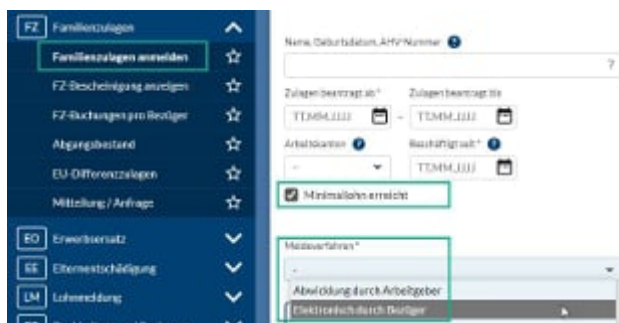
FZ Familienzulagen
Familienzulagen anmelden
FZ-Bescheinigung anzeigen
FZ-Buchungen pro Bezüger
Abgangsbestand
EU-Differenzzulagen
Mitteilung / Anfrage
EO Erwerbsersatz
EE Elternentschädigung
LM Lohnmeldung

Name, Geburtsdatum, AHV Nummer
?
Zulagen beantragt ab *
Zulagen beantragt bis
TT.MM.JJJJ
-
TT.MM.JJJJ
Arbeitskanton
Beschäftigt seit *
-
TT.MM.JJJJ
Minimallohn erreicht
Meldeverfahren *
-
Abwicklung durch Arbeitgeber
Elektronisch durch Bezüger